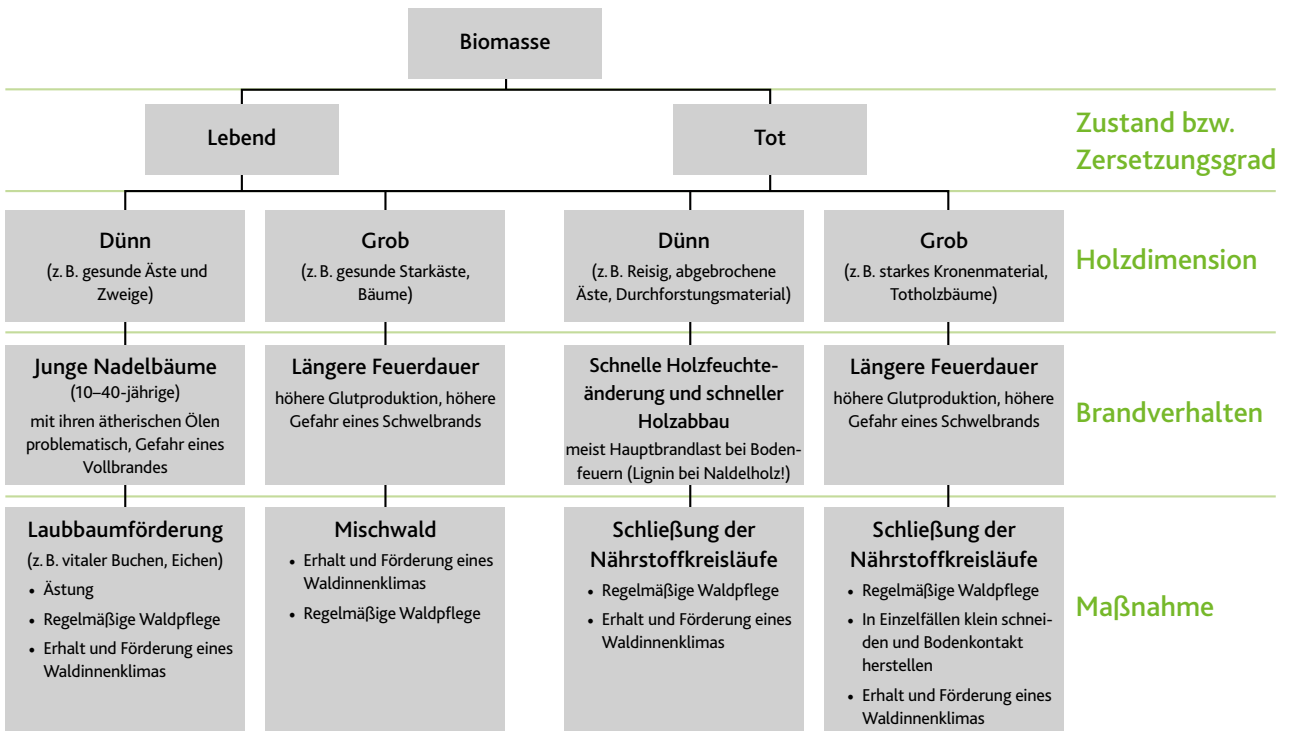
Biomasse

Lebend

Tot

Zustand bzw. Zersetzungsgrad

Dünn
(z. B. gesunde Äste und Zweige)

Grob
(z. B. gesunde Starkäste, Bäume)

Dünn
(z. B. Reisig, abgebrochene Äste, Durchforstungsmaterial)

Grob
(z. B. starkes Kronenmaterial, Totholzbäume)

Holzdimension

Junge Nadelbäume
(10–40-jährige)
mit ihren ätherischen Ölen problematisch, Gefahr eines Vollbrandes

Längere Feuerdauer
höhere Glutproduktion, höhere Gefahr eines Schwelbrands

Schnelle Holzfeuchteänderung und schneller Holzabbau
meist Hauptbrandlast bei Bodenfeuern (Lignin bei Naldelholz!)

Längere Feuerdauer
höhere Glutproduktion, höhere Gefahr eines Schwelbrands

Brandverhalten

Laubbaumförderung
(z. B. vitaler Buchen, Eichen)
• Ästung
• Regelmäßige Waldpflege
• Erhalt und Förderung eines Waldinnenklimas

Mischwald
• Erhalt und Förderung eines Waldinnenklimas
• Regelmäßige Waldpflege

Schließung der Nährstoffkreisläufe
• Regelmäßige Waldpflege
• Erhalt und Förderung eines Waldinnenklimas

Schließung der Nährstoffkreisläufe
• Regelmäßige Waldpflege
• In Einzelfällen klein schneiden und Bodenkontakt herstellen
• Erhalt und Förderung eines Waldinnenklimas

Maßnahme